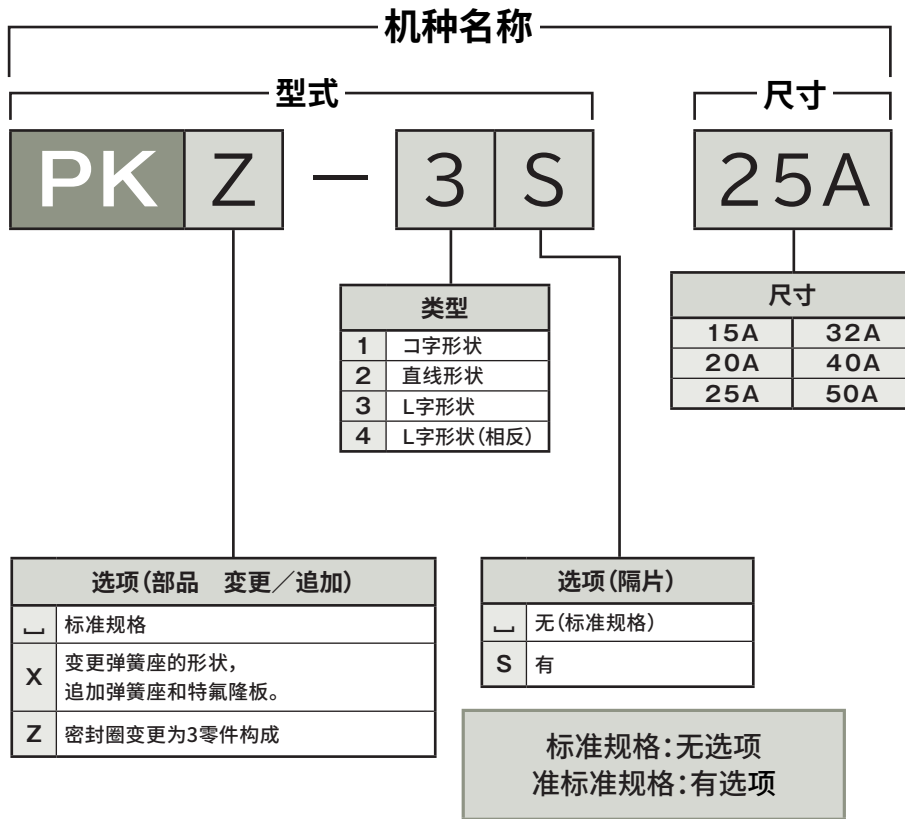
机种名称

型式

尺寸

PK Z — 3 S 25A

| 类型 | |
|---|---|
| 1 | コ字形状 |
| 2 | 直线形状 |
| 3 | L字形状 |
| 4 | L字形状(相反) |

| 尺寸 | |
|---|---|
| 15A | 32A |
| 20A | 40A |
| 25A | 50A |

| 选项(部品　变更／追加) | |
|---|---|
| ⎵ | 标准规格 |
| X | 变更弹簧座的形状，追加弹簧座和特氟隆板。 |
| Z | 密封圈变更为3零件构成 |

| 选项(隔片) | |
|---|---|
| ⎵ | 无(标准规格) |
| S | 有 |

标准规格:无选项
准标准规格:有选项